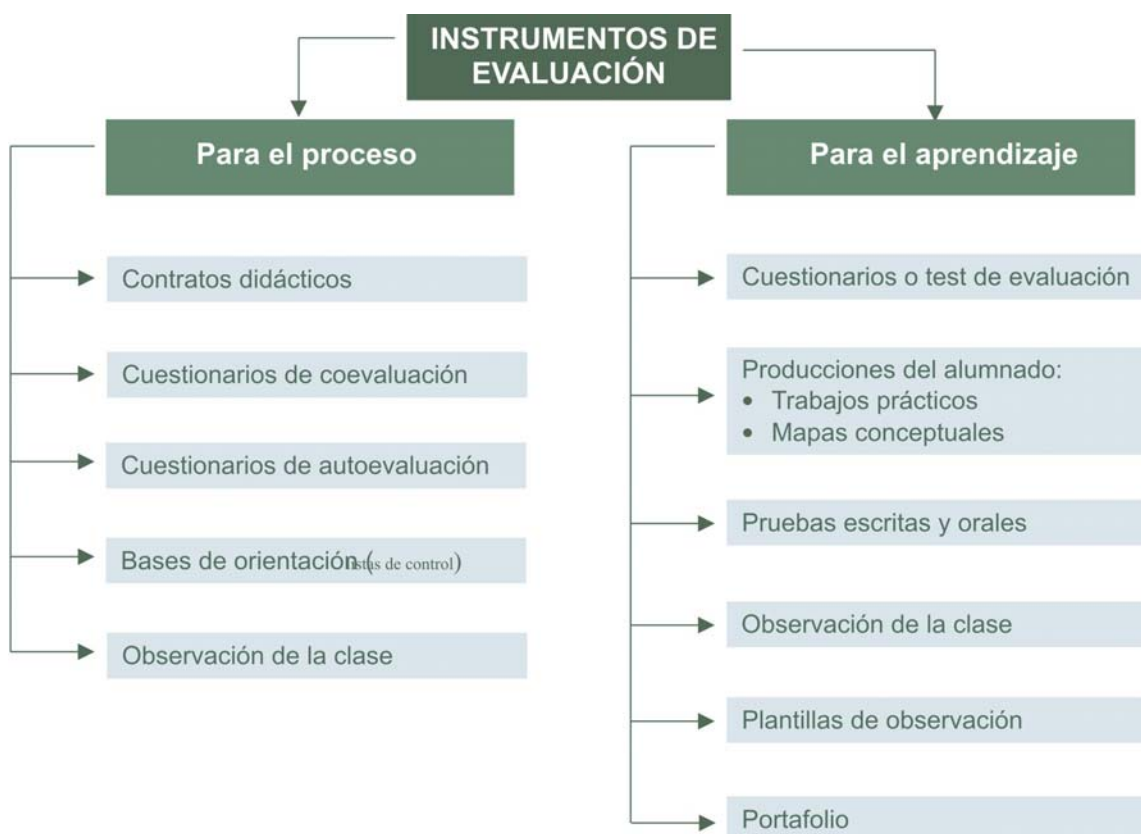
INSTRUMENTOS DE EVALUACIÓN

Para el proceso

Contratos didácticos

Cuestionarios de coevaluación

Cuestionarios de autoevaluación

Bases de orientación (listas de control)

Observación de la clase

Para el aprendizaje

Cuestionarios o test de evaluación

Producciones del alumnado:
• Trabajos prácticos
• Mapas conceptuales

Pruebas escritas y orales

Observación de la clase

Plantillas de observación

Portafolio